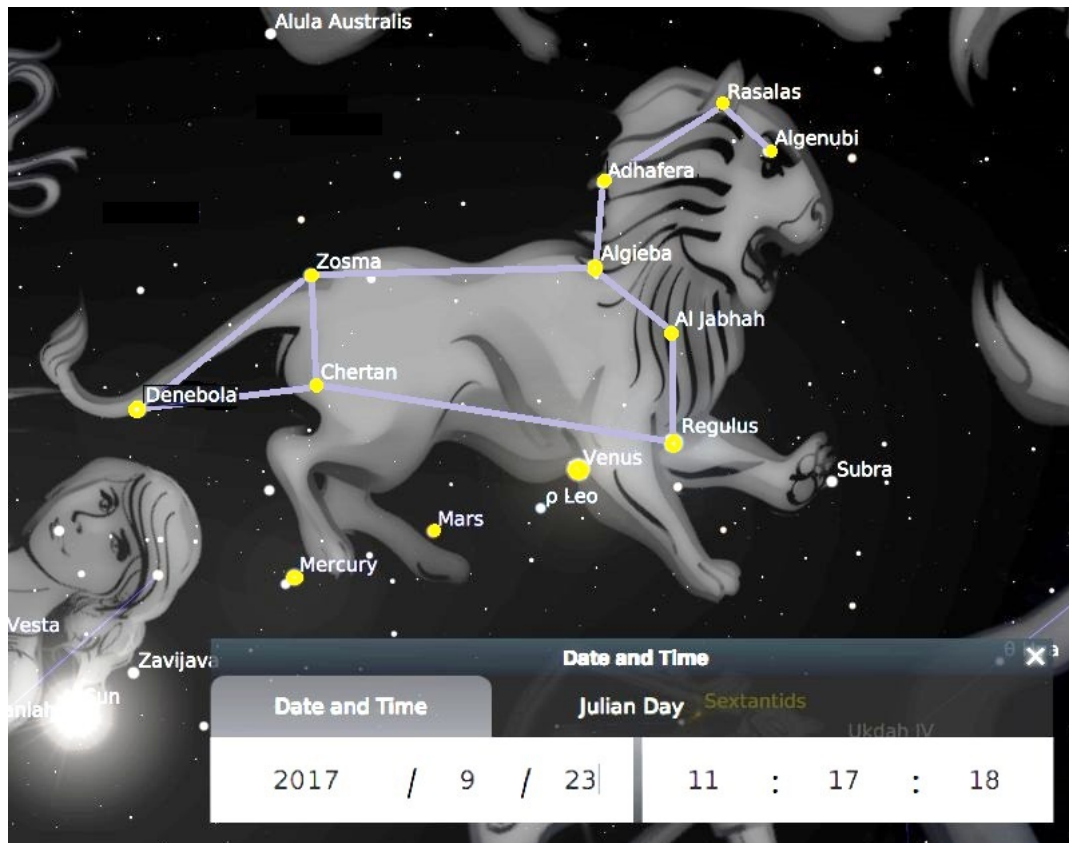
Alula Australis

Rasalas

Algenubi

Adhafera

Algieba

Zosma

Al Jabhah

Chertan

Denebola

Regulus

Venus

Subra

ρ Leo

Mars

Mercury

Vesta

Zavijava

Sun

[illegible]niah

Date and Time

θ

Date and Time

Julian Day

Sextantids

Ukdah IV

2017 / 9 / 23

11 : 17 : 18